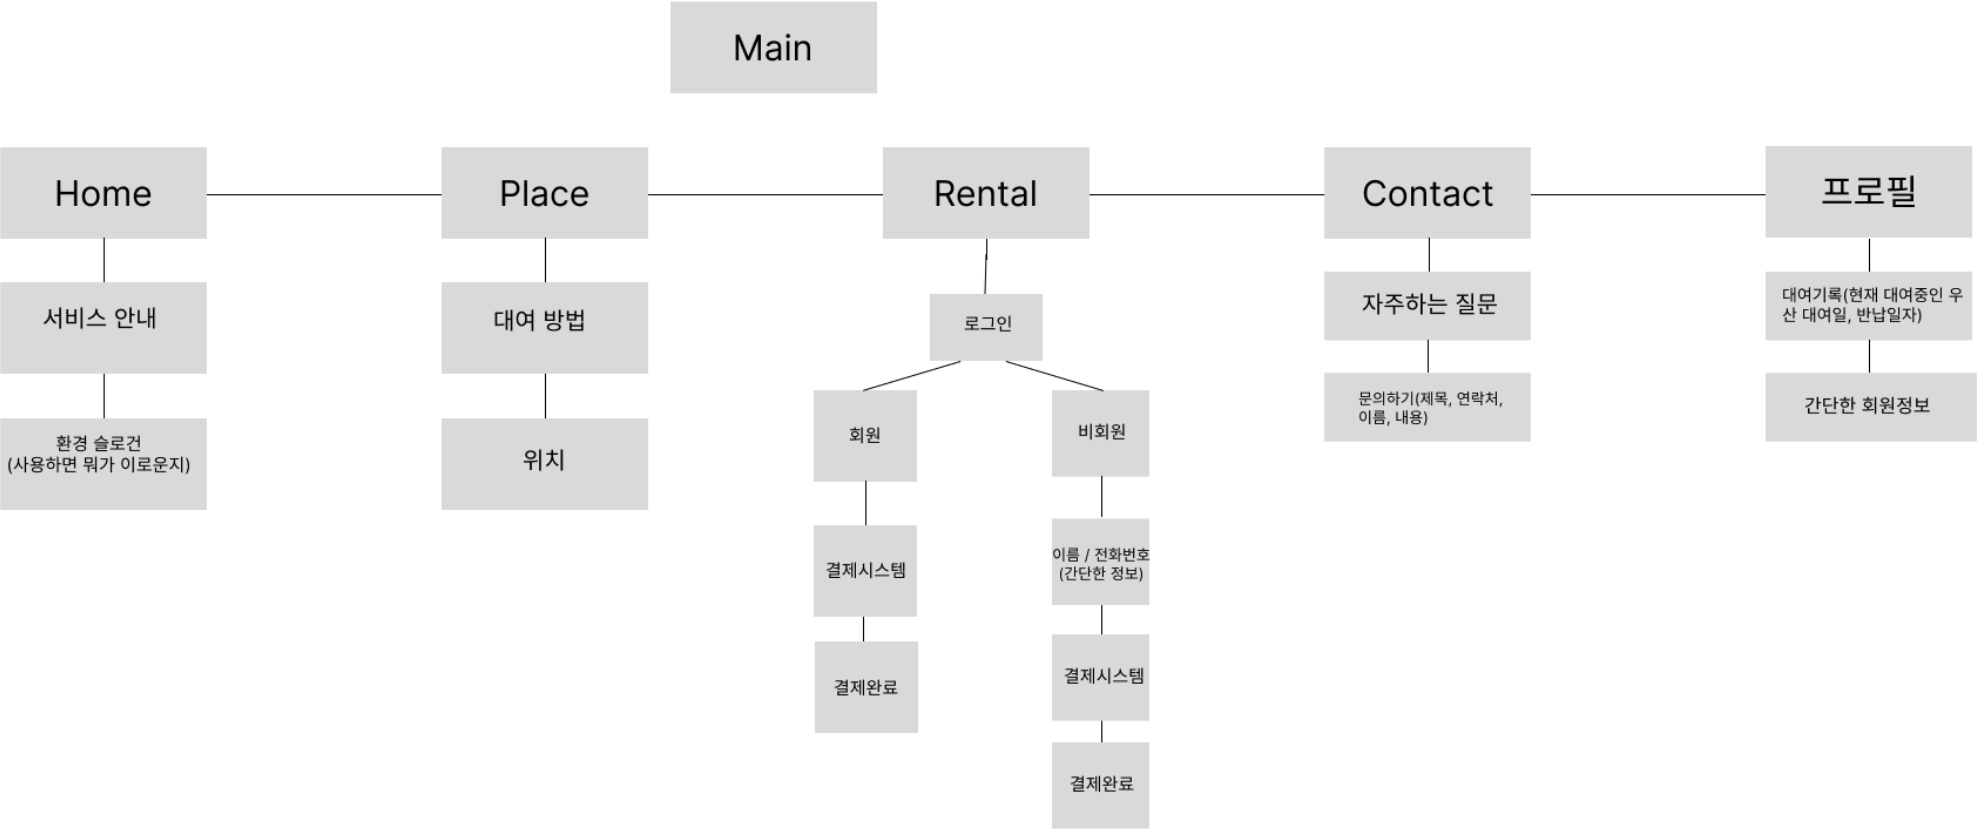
Main

Home

서비스 안내

환경 슬로건
(사용하면 뭐가 이로운지)

Place

대여 방법

위치

Rental

로그인

회원

결제시스템

결제완료

비회원

이름 / 전화번호
(간단한 정보)

결제시스템

결제완료

Contact

자주하는 질문

문의하기(제목, 연락처, 이름, 내용)

프로필

대여기록(현재 대여중인 우산 대여일, 반납일자)

간단한 회원정보